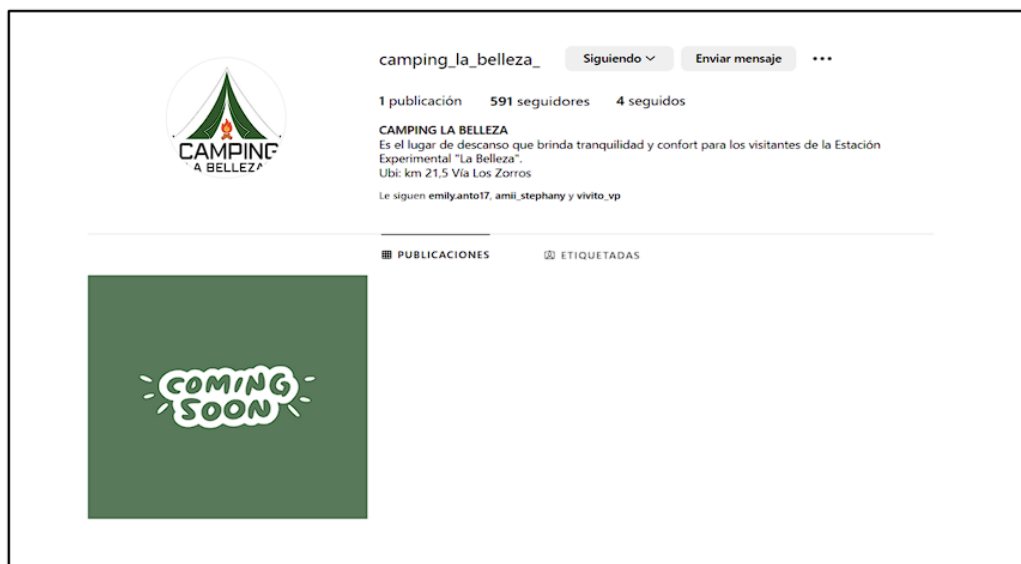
CAMPING
A BELLEZA

camping_la_belleza_ Siguiendo ∨ Enviar mensaje ...

1 publicación 591 seguidores 4 seguidos

CAMPING LA BELLEZA
Es el lugar de descanso que brinda tranquilidad y confort para los visitantes de la Estación Experimental "La Belleza".
Ubi: km 21,5 Vía Los Zorros

Le siguen emily.anto17, amii_stephany y vivito_vp

PUBLICACIONES ETIQUETADAS

COMING SOON